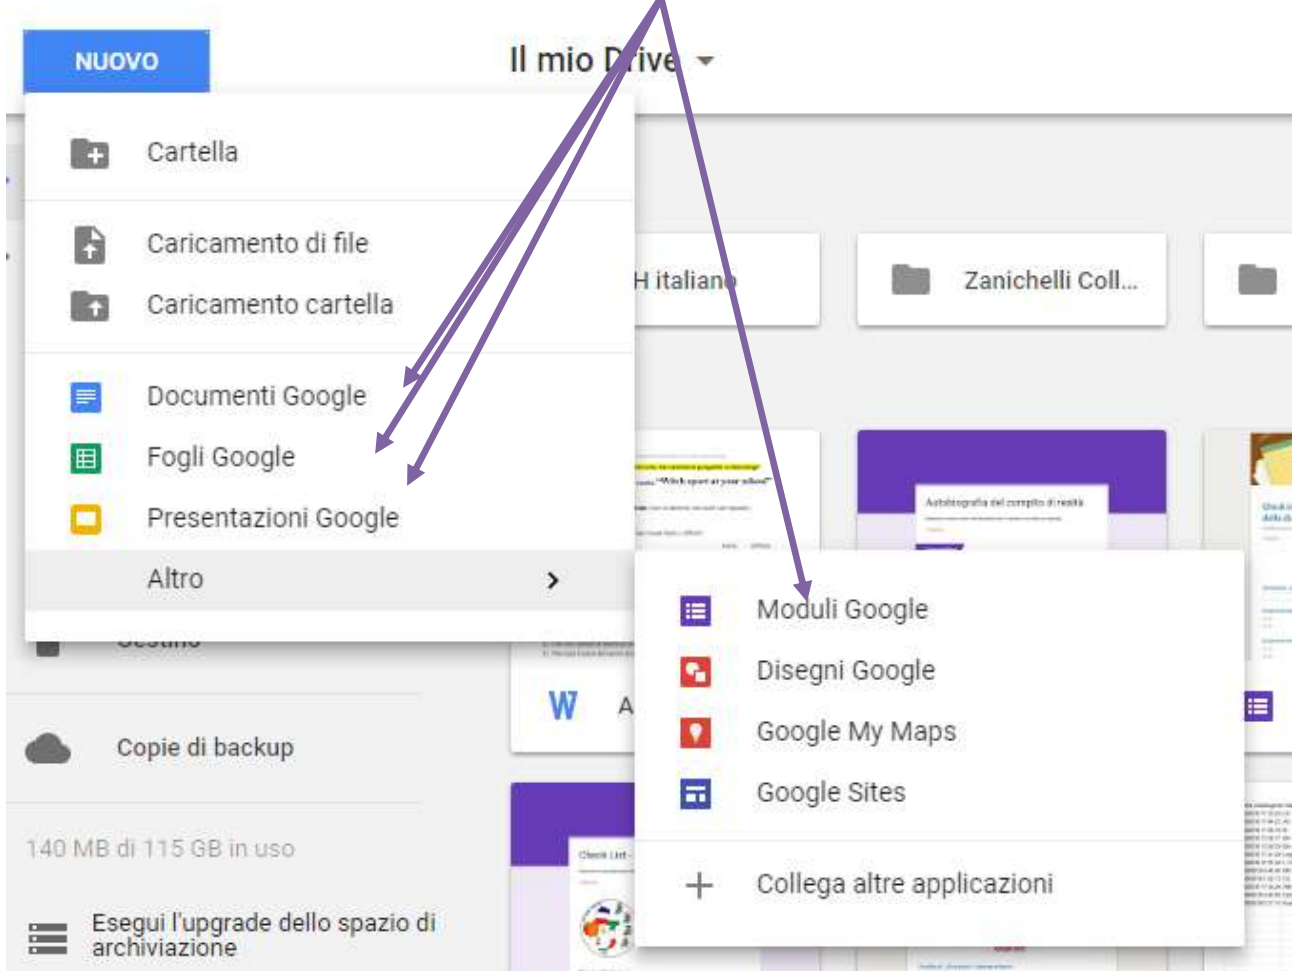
NUOVO

Il mio Drive

Cartella

Caricamento di file

Caricamento cartella

Documenti Google

Fogli Google

Presentazioni Google

Altro

H italiano

Zanichelli Coll...

Autobiografia del compito di realtà

Moduli Google

Disegni Google

Google My Maps

Google Sites

Collega altre applicazioni

Copie di backup

140 MB di 115 GB in uso

Esegui l'upgrade dello spazio di archiviazione